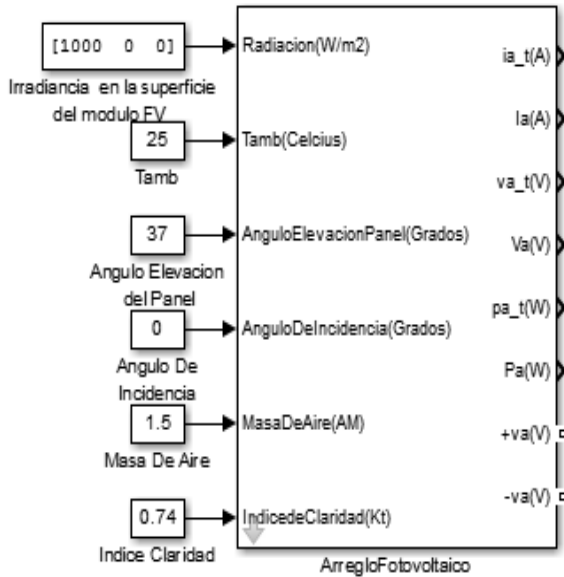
[1000 0 0]

Irradiancia en la superficie del modulo FV

25

Tamb

37

Angulo Elevacion del Panel

0

Angulo De Incidencia

1.5

Masa De Aire

0.74

Indice Claridad

Radiacion(W/m2)

Tamb(Celcius)

AnguloElevacionPanel(Grados)

AnguloDeIncidencia(Grados)

MasaDeAire(AM)

IndicedeClaridad(Kt)

ia_t(A)

Ia(A)

va_t(V)

Va(V)

pa_t(W)

Pa(W)

+va(V)

-va(V)

ArregloFotovoltaico